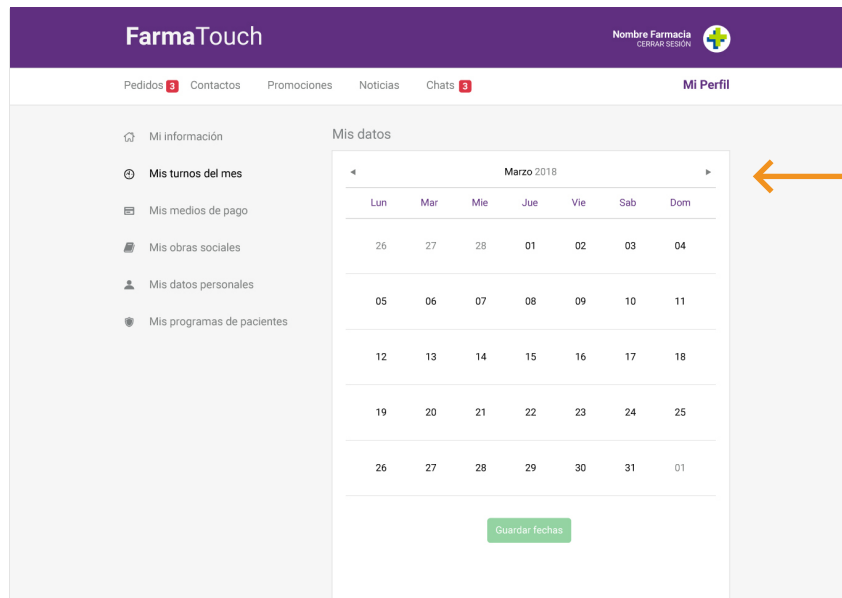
FarmaTouch

Nombre Farmacia
CERRAR SESIÓN

Pedidos 3 Contactos Promociones Noticias Chats 3 Mi Perfil

Mi información
Mis turnos del mes
Mis medios de pago
Mis obras sociales
Mis datos personales
Mis programas de pacientes

Mis datos

◂ Marzo 2018 ▸

| Lun | Mar | Mie | Jue | Vie | Sab | Dom |
|---|---|---|---|---|---|---|
| 26 | 27 | 28 | 01 | 02 | 03 | 04 |
| 05 | 06 | 07 | 08 | 09 | 10 | 11 |
| 12 | 13 | 14 | 15 | 16 | 17 | 18 |
| 19 | 20 | 21 | 22 | 23 | 24 | 25 |
| 26 | 27 | 28 | 29 | 30 | 31 | 01 |

Guardar fechas